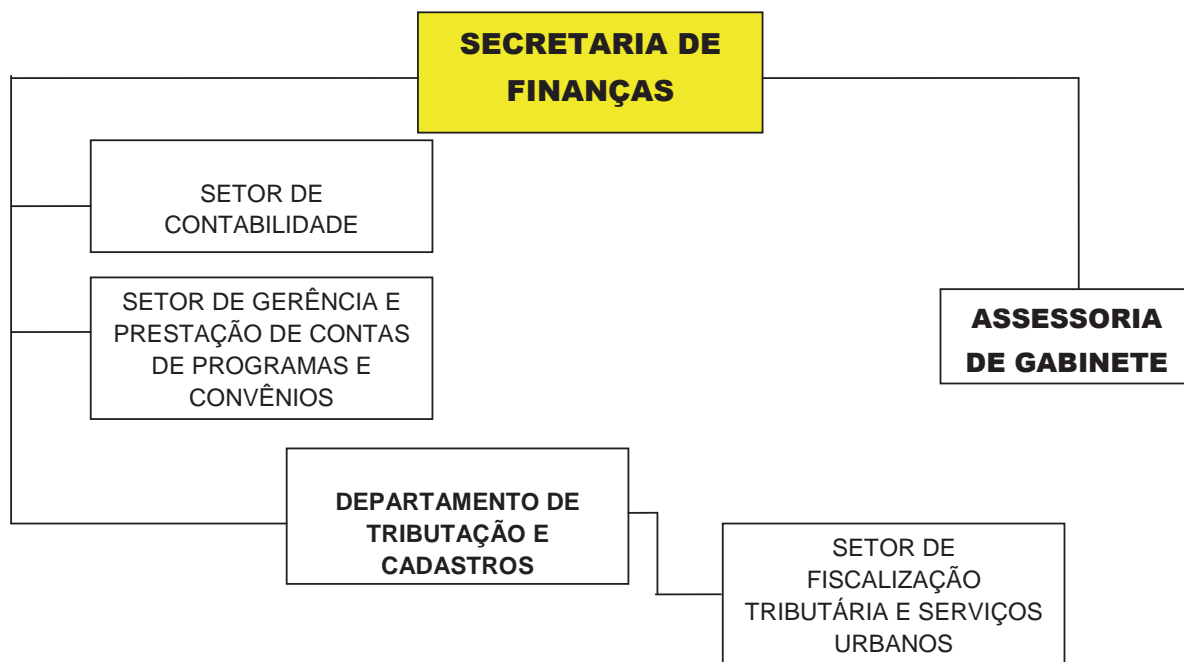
SECRETARIA DE FINANÇAS

SETOR DE CONTABILIDADE

SETOR DE GERÊNCIA E PRESTAÇÃO DE CONTAS DE PROGRAMAS E CONVÊNIOS

ASSESSORIA DE GABINETE

DEPARTAMENTO DE TRIBUTAÇÃO E CADASTROS

SETOR DE FISCALIZAÇÃO TRIBUTÁRIA E SERVIÇOS URBANOS